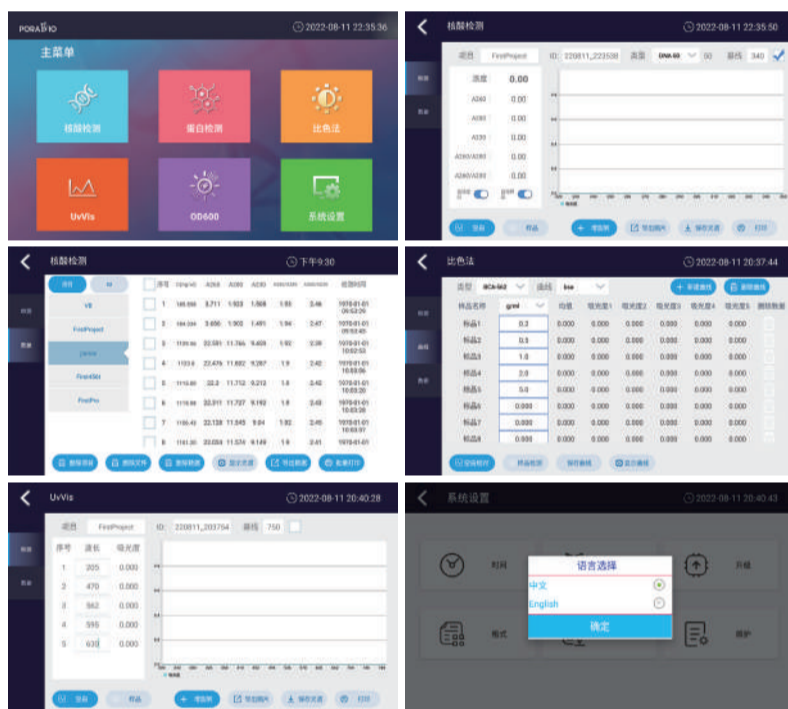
PORABIO 2022-08-11 22:35:36
主菜单
核酸检测
蛋白检测
比色法
UvVis
OD600
系统设置

核酸检测 2022-08-11 22:35:50
项目 FirstProject ID 220811_223506 类型 DNA-50 50 基线 340
浓度 0.00
A260 0.00
A280 0.00
A230 0.00
A260/A280 0.00
A260/A230 0.00
检测
数据
空白
样品
增加
导出图片
保存文本
打印

核酸检测 下午9:30
项目
V8
FirstProject
Fire456
FirstPro
序号 A260 A280 A230 检测时间
1 3.711 1.933 1.558 1.93 2.46 1970-01-01
2 3.650 1.903 1.491 1.94 2.47 1970-01-01
3 22.591 11.765 9.408 1.92 2.39 1970-01-01
4 22.476 11.882 9.267 1.9 2.42 1970-01-01
5 22.3 11.712 9.213 1.9 2.42 1970-01-01
6 22.311 11.727 9.192 1.9 2.43 1970-01-01
7 22.128 11.645 9.04 1.92 2.45 1970-01-01
8 22.034 11.574 9.149 1.9 2.41 1970-01-01
删除项目
删除文件
删除数据
显示光谱
导出图片
批量打印

比色法 2022-08-11 20:37:44
类型 BCA-562 曲线 bca
新建曲线
删除曲线
样品名称 ug/ml 均值 吸光度1 吸光度2 吸光度3 吸光度4 吸光度5 删除数据
标品1 0.2 0.000 0.000 0.000 0.000 0.000 0.000
标品2 0.5 0.000 0.000 0.000 0.000 0.000 0.000
标品3 1.0 0.000 0.000 0.000 0.000 0.000 0.000
标品4 2.0 0.000 0.000 0.000 0.000 0.000 0.000
标品5 5.0 0.000 0.000 0.000 0.000 0.000 0.000
标品6 0.000 0.000 0.000 0.000 0.000 0.000 0.000
标品7 0.000 0.000 0.000 0.000 0.000 0.000 0.000
标品8 0.000 0.000 0.000 0.000 0.000 0.000 0.000
检测
曲线
数据
空白检测
样品检测
保存曲线
显示曲线

UvVis 2022-08-11 20:40:28
项目 FirstProject ID 220811_203754 基线 750
序号 波长 吸光度
1 205 0.000
2 470 0.000
3 562 0.000
4 595 0.000
5 630 0.000
检测
数据
空白
样品
增加
导出图片
保存文本
打印

系统设置 2022-08-11 20:40:43
时间
升级
格式
维护
语言选择
中文
English
确定